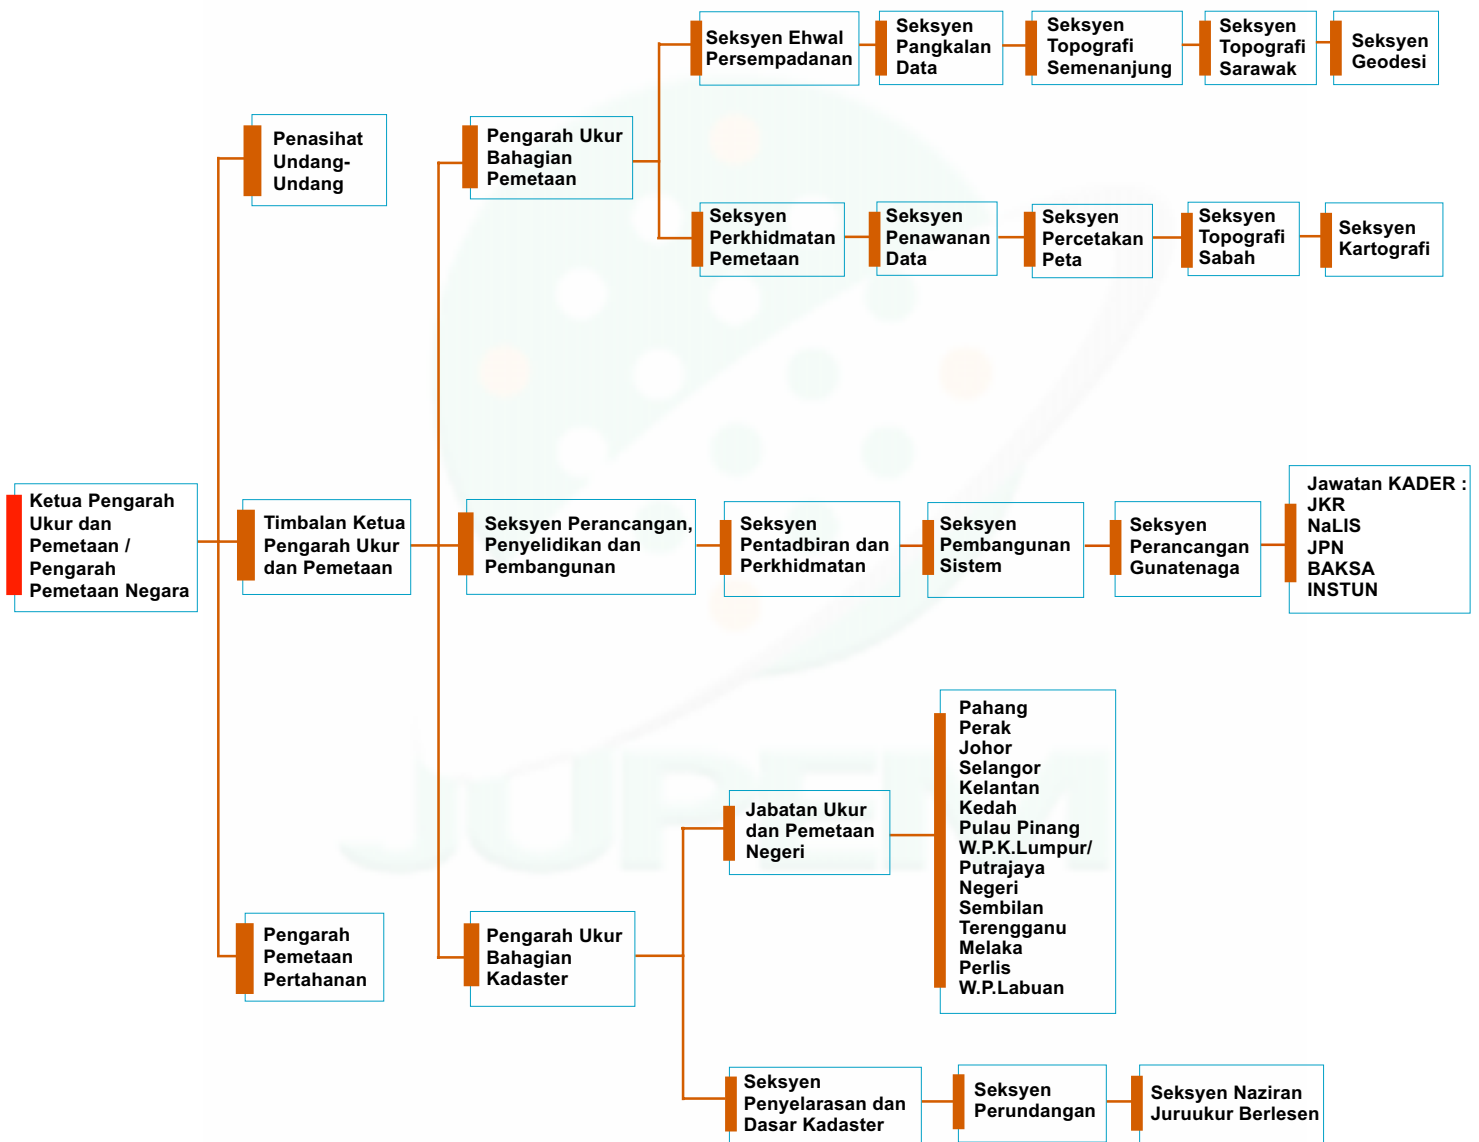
Ketua Pengarah Ukur dan Pemetaan / Pengarah Pemetaan Negara

Penasihat Undang-Undang

Timbalan Ketua Pengarah Ukur dan Pemetaan

Pengarah Pemetaan Pertahanan

Pengarah Ukur Bahagian Pemetaan

Seksyen Ehwal Persempadanan

Seksyen Pangkalan Data

Seksyen Topografi Semenanjung

Seksyen Topografi Sarawak

Seksyen Geodesi

Seksyen Perkhidmatan Pemetaan

Seksyen Penawanan Data

Seksyen Percetakan Peta

Seksyen Topografi Sabah

Seksyen Kartografi

Seksyen Perancangan, Penyelidikan dan Pembangunan

Seksyen Pentadbiran dan Perkhidmatan

Seksyen Pembangunan Sistem

Seksyen Perancangan Gunatenaga

Jawatan KADER :
JKR
NaLIS
JPN
BAKSA
INSTUN

Pengarah Ukur Bahagian Kadaster

Jabatan Ukur dan Pemetaan Negeri

Pahang
Perak
Johor
Selangor
Kelantan
Kedah
Pulau Pinang
W.P.K.Lumpur/ Putrajaya
Negeri Sembilan
Terengganu
Melaka
Perlis
W.P.Labuan

Seksyen Penyelarasan dan Dasar Kadaster

Seksyen Perundangan

Seksyen Naziran Juruukur Berlesen